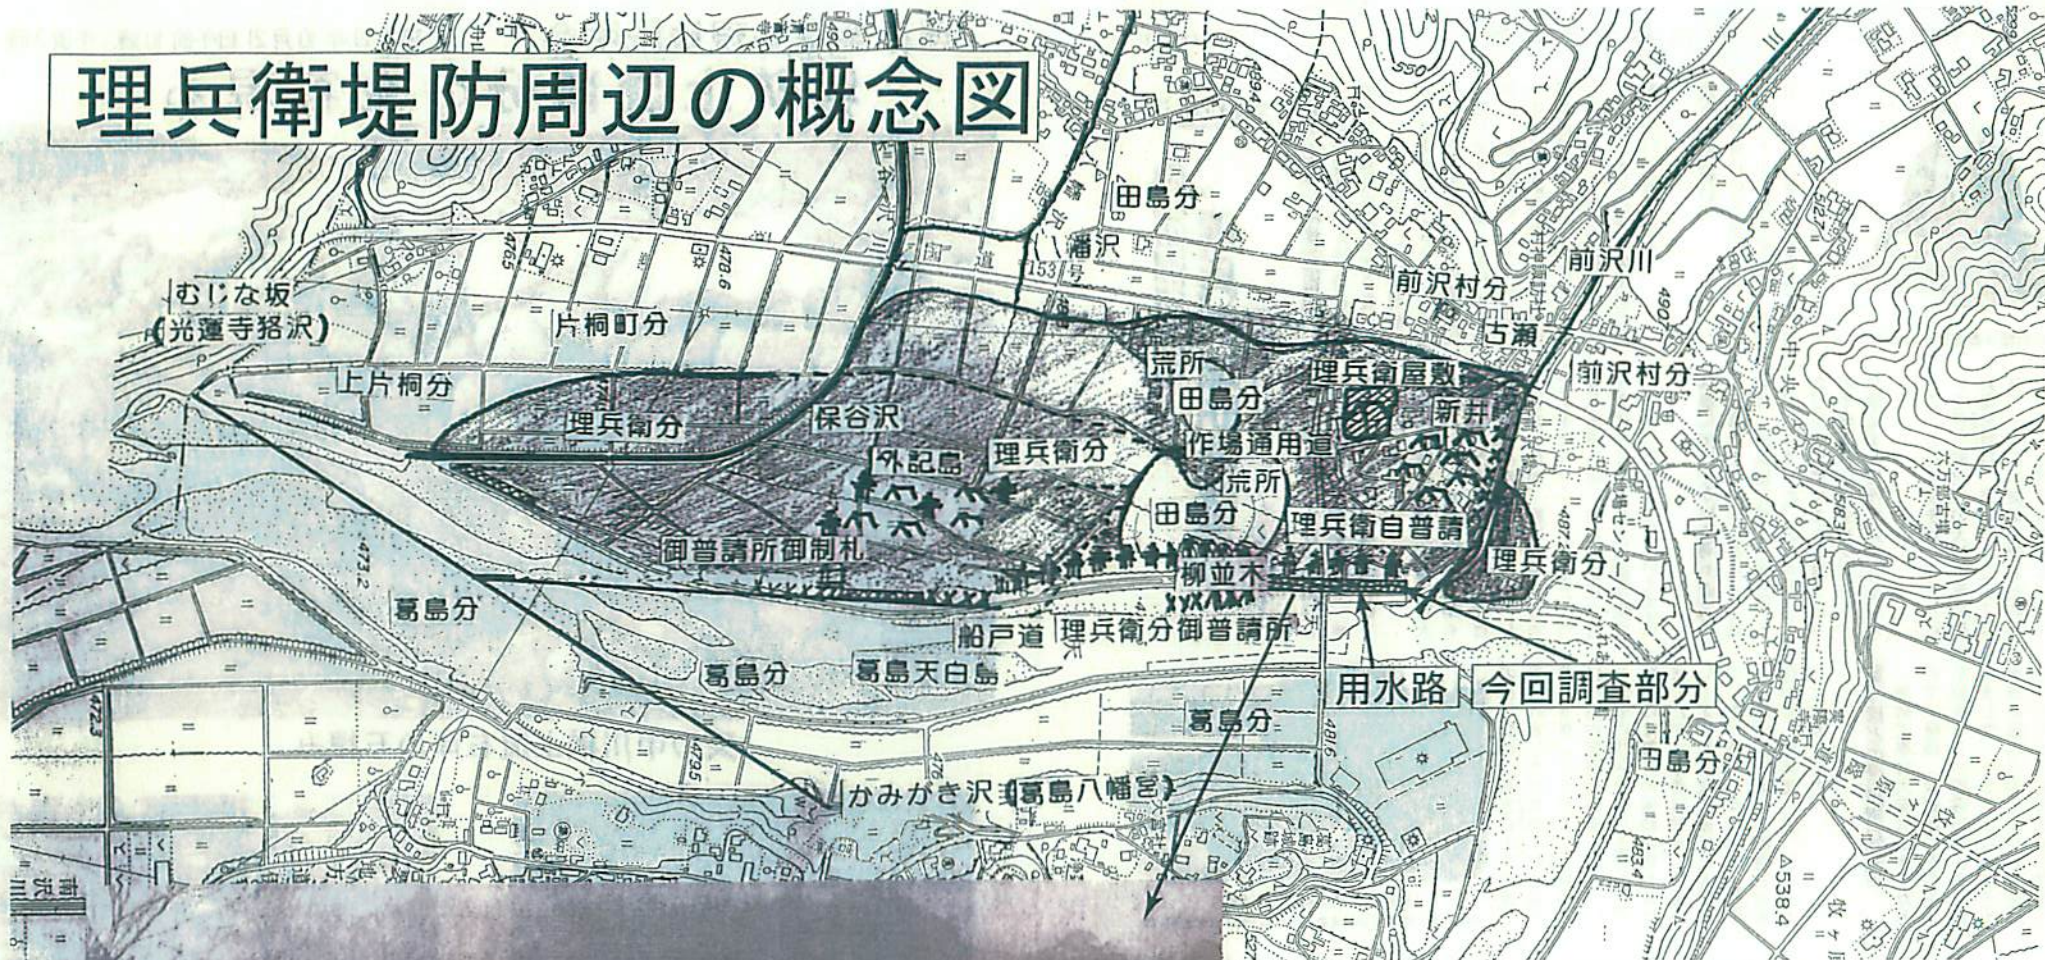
理兵衛堤防周辺の概念図

田島分
滝沢
国道153号
前沢村分
前沢川
古瀬
むじな坂
(光蓮寺狢沢)
片桐町分
上片桐分
理兵衛分
保谷沢
荒所
田島分
理兵衛屋敷
新井
前沢村分
外記島
理兵衛分
作場通用道
荒所
田島分
理兵衛自普請
御普請所御制札
柳並木
理兵衛分
葛島分
船戸道
理兵衛分御普請所
葛島分
葛島天白島
用水路
今回調査部分
葛島分
田島分
かみがき沢(葛島八幡宮)